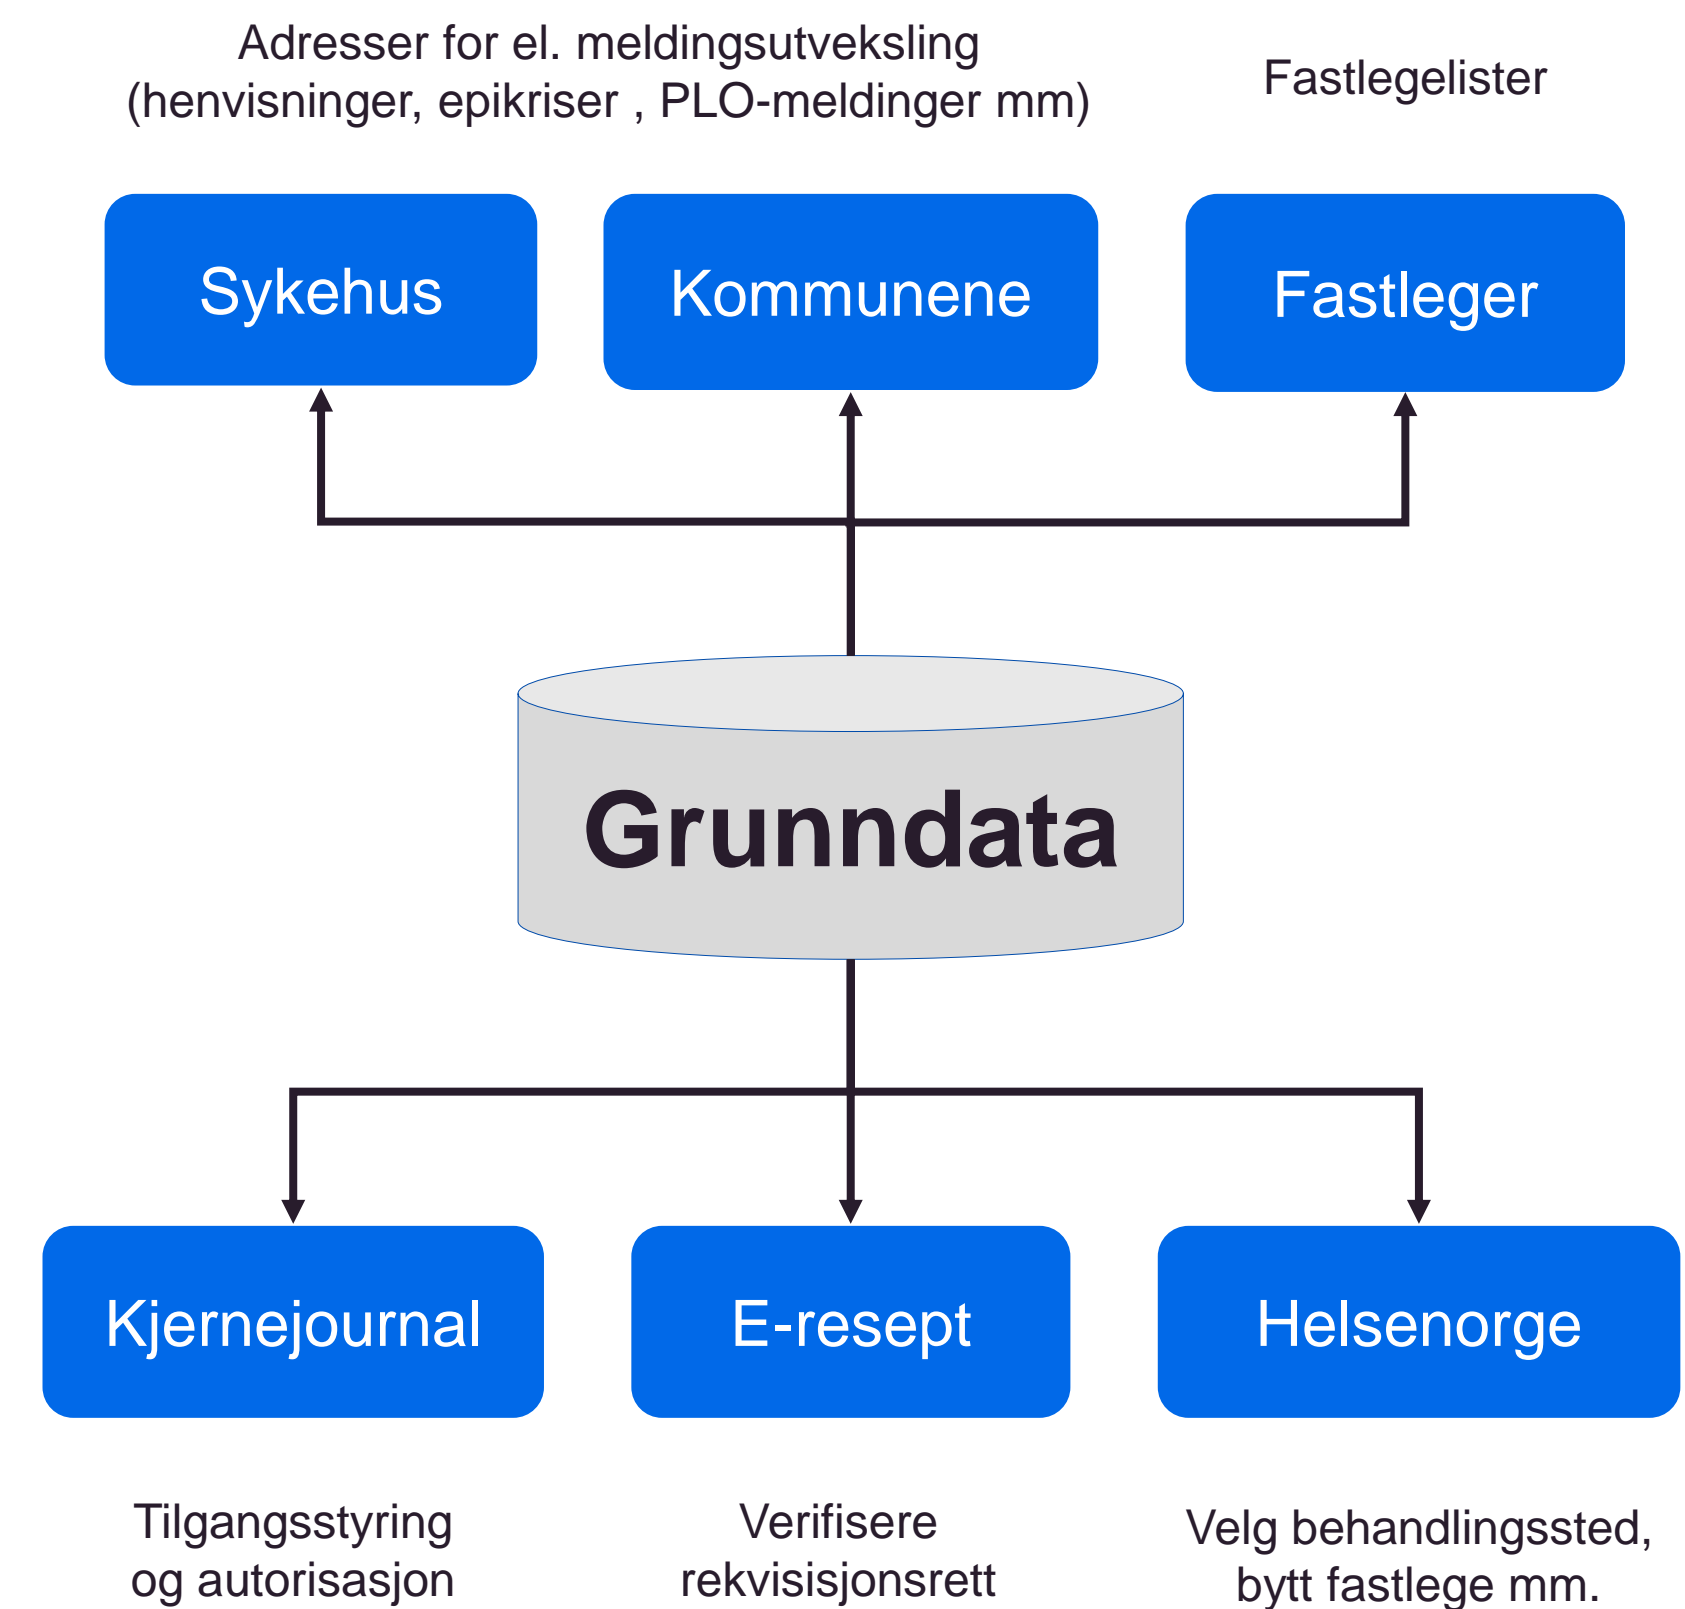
Adresser for el. meldingsutveksling (henvisninger, epikriser , PLO-meldinger mm)

Fastlegelister

Sykehus

Kommunene

Fastleger

Grunndata

Kjernejournal

E-resept

Helsenorge

Tilgangsstyring og autorisasjon

Verifisere rekvisisjonsrett

Velg behandlingssted, bytt fastlege mm.